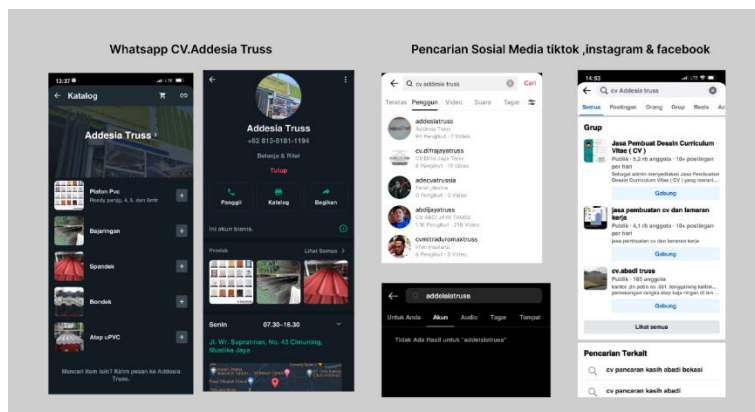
Whatsapp CV.Addesia Truss

Pencarian Sosial Media tiktok ,instagram & facebook

13:37

← Katalog

Addesia Truss

Plafon Pvc
Ready panjg. 4, 5, dan 6mtr

Bajaringan

Spandek

Bondek

Atap uPVC

Mencari item lain? Kirim pesan ke Addesia Truss.

←

Addesia Truss
+62 813-8181-1194

Bebesi & Ritel

Tutup

Panggil

Katalog

Bagikan

Ini akun bisnis.

Produk

Lihat Semua >

Senin 07.30–16.30

Jl. Wr. Supratman, No. 43 Cimuning, Mustika Jaya

← cv addesia truss Cari

Teratas Pengguna Video Suara Tagar

addesiatruss
Addesia Truss

cv.difrajayatruss

adecvatrussia

abdijayatruss
CV ABDI JAYA TRUSS

cvmitradurumaxtruss

← addesiatruss

Untuk Anda Akun Audio Tagar Tempat

Tidak Ada Hasil untuk "addesiatruss"

14:53

← cv Addesia Truss

Semua Postingan Orang Grup Reels

Grup

Jasa Pembuat Desain Curriculum Vitae ( CV )
Publik · 5,2 rb anggota · 10+ postingan per hari

Gabung

Jasa pembuatan cv dan lamaran kerja
Publik · 4,1 rb anggota · 10+ postingan per hari

Gabung

cv.abadi truss
Publik · 185 anggota

Gabung

Lihat semua

Pencarian Terkait

cv pancaran kasih abadi bekasi

cv pancaran kasih abadi